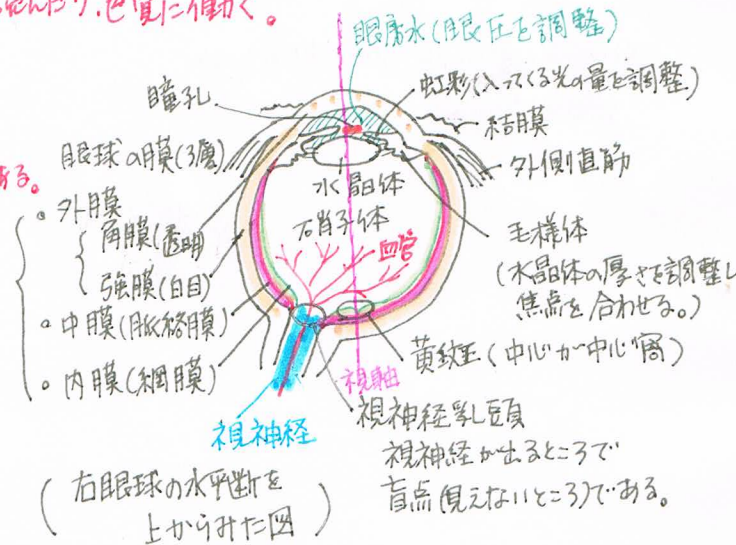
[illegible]色覚に働く。

眼房水(眼圧を調整)

瞳孔

虹彩(入ってくる光の量を調整)

結膜

眼球の膜(3層)

ある。

外側直筋

水晶体

・外膜

硝子体

角膜(透明)

血管

毛様体

強膜(白目)

(水晶体の厚さを調整し焦点を合わせる。)

・中膜(脈絡膜)

黄斑(中心か中心窩)

・内膜(網膜)

視軸

視神経乳頭

視神経

視神経が出るところで盲点(見えないところ)である。

(右眼球の水平断を上からみた図)